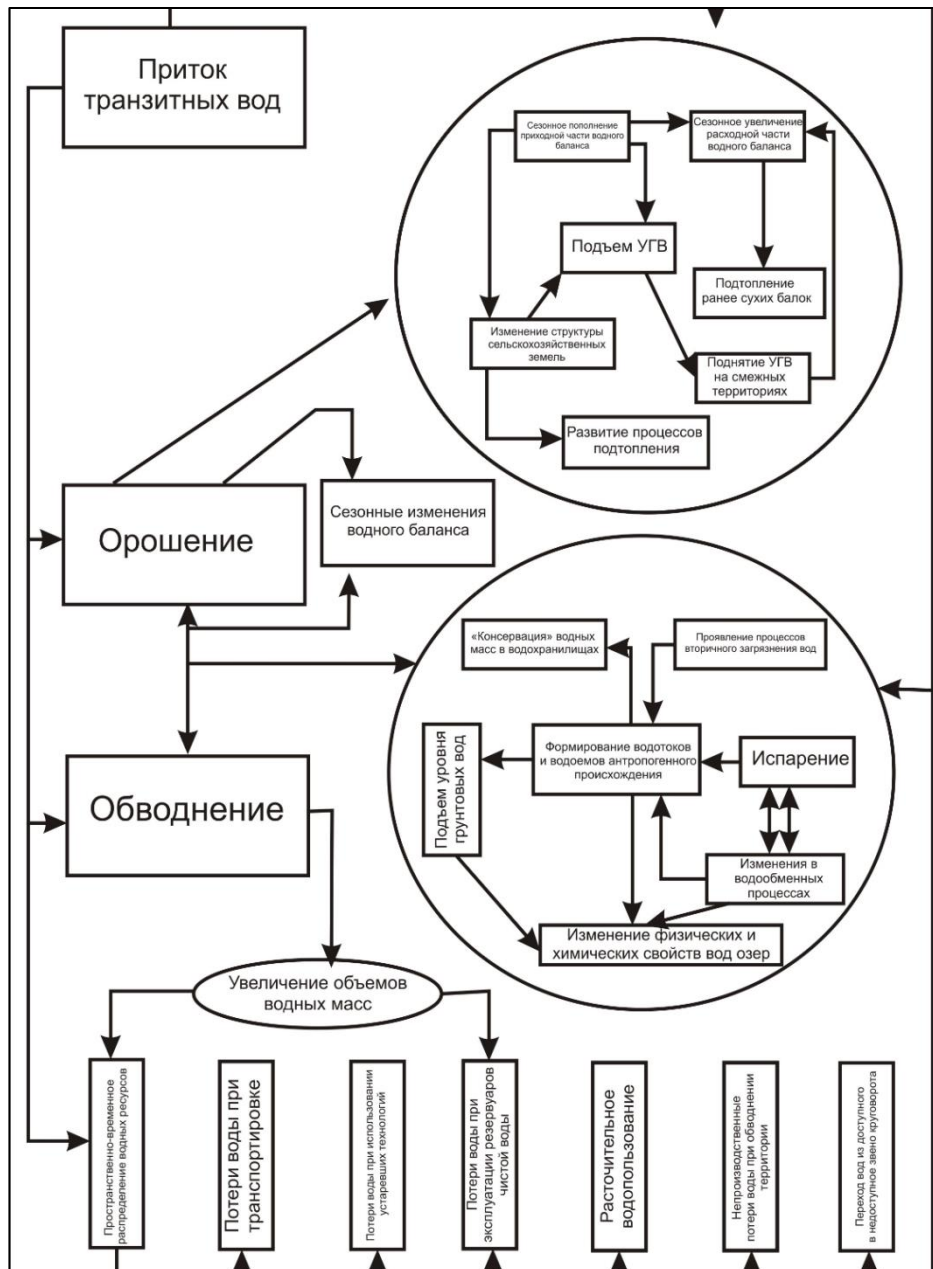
Приток транзитных вод

Сезонное пополнение приходной части водного баланса

Сезонное увеличение расходной части водного баланса

Подъем УГВ

Подтопление ранее сухих балок

Изменение структуры сельскохозяйственных земель

Поднятие УГВ на смежных территориях

Развитие процессов подтопления

Орошение

Сезонные изменения водного баланса

«Консервация» водных масс в водохранилищах

Проявление процессов вторичного загрязнения вод

Подъем уровня грунтовых вод

Формирование водотоков и водоемов антропогенного происхождения

Испарение

Обводнение

Изменения в водообменных процессах

Изменение физических и химических свойств вод озер

Увеличение объемов водных масс

Пространственно-временное распределение водных ресурсов

Потери воды при транспортировке

Потери воды при использовании устаревших технологий

Потери воды при эксплуатации резервуаров чистой воды

Расточительное водопользование

Непроизводственные потери воды при обводнении территории

Переход вод из доступного в недоступное звено круговорота